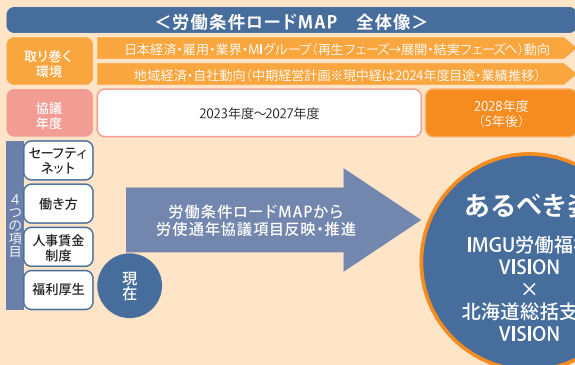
＜労働条件ロードMAP　全体像＞

取り巻く環境

日本経済・雇用・業界・MIグループ（再生フェーズ→展開・結実フェーズへ）動向

地域経済・自社動向（中期経営計画※現中経は2024年度目途・業績推移）

協議年度

2023年度～2027年度

2028年度（5年後）

4つの項目

セーフティネット

働き方

人事賃金制度

福利厚生

現在

労働条件ロードMAPから労使通年協議項目反映・推進

あるべき姿

IMGU労働福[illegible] VISION × 北海道総括支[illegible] VISION